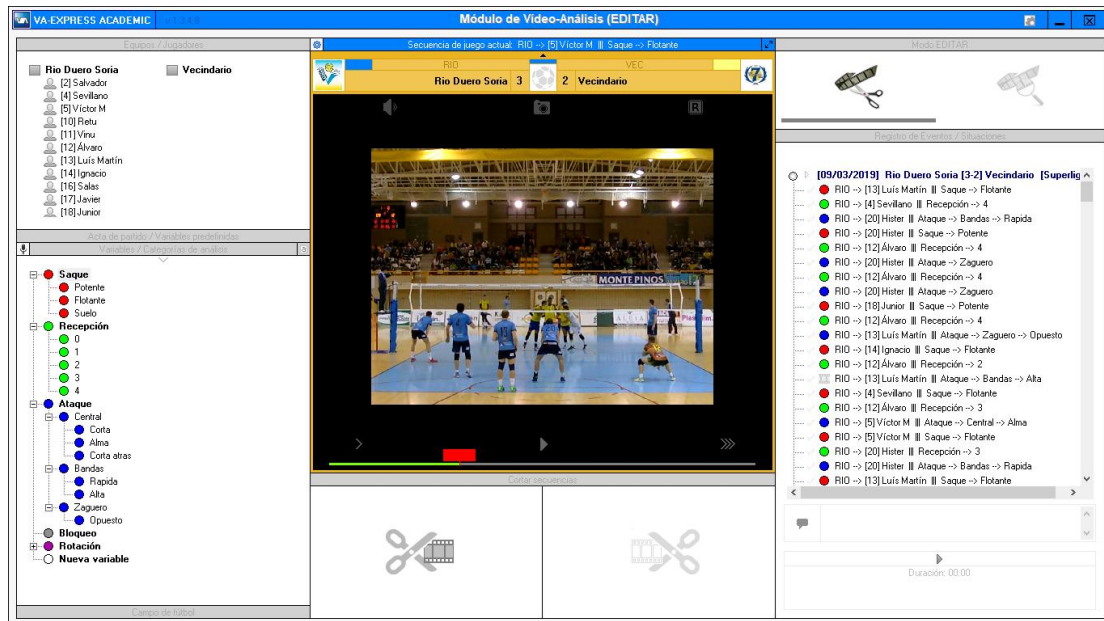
VA-EXPRESS ACADEMIC v1.3.4.0

Módulo de Video-Análisis (EDITAR)

Equipos / Jugadores

Rio Duero Soria
[2] Salvador
[4] Sevillano
[5] Víctor M
[10] Retu
[11] Vinu
[12] Álvaro
[13] Luís Martín
[14] Ignacio
[16] Salas
[17] Javier
[18] Junior

Vecindario

Acta de partido / Variables predefinidas

Variables / Categorías de análisis

Saque
Potente
Flotante
Suelo
Recepción
0
1
2
3
4
Ataque
Central
Corta
Alma
Corta atras
Bandas
Rapida
Alta
Zaguero
Opuesto
Bloqueo
Rotación
Nueva variable

Campo de fútbol

Secuencia de juego actual: RIO --> [5] Víctor M ||| Saque --> Flotante

RIO
Rio Duero Soria 3
VEC
2 Vecindario

MONTE PINOS

Cortar secuencias

Modo EDITAR

Registro de Eventos / Situaciones

[09/03/2019] Rio Duero Soria [3-2] Vecindario [Superlig
RIO --> [13] Luís Martín ||| Saque --> Flotante
RIO --> [4] Sevillano ||| Recepción --> 4
RIO --> [20] Hister ||| Ataque --> Bandas --> Rapida
RIO --> [20] Hister ||| Saque --> Potente
RIO --> [12] Álvaro ||| Recepción --> 4
RIO --> [20] Hister ||| Ataque --> Zaguero
RIO --> [12] Álvaro ||| Recepción --> 4
RIO --> [20] Hister ||| Ataque --> Zaguero
RIO --> [18] Junior ||| Saque --> Potente
RIO --> [12] Álvaro ||| Recepción --> 4
RIO --> [13] Luís Martín ||| Ataque --> Zaguero --> Opuesto
RIO --> [14] Ignacio ||| Saque --> Flotante
RIO --> [12] Álvaro ||| Recepción --> 2
RIO --> [13] Luís Martín ||| Ataque --> Bandas --> Alta
RIO --> [4] Sevillano ||| Saque --> Flotante
RIO --> [12] Álvaro ||| Recepción --> 3
RIO --> [5] Víctor M ||| Ataque --> Central --> Alma
RIO --> [5] Víctor M ||| Saque --> Flotante
RIO --> [20] Hister ||| Recepción --> 3
RIO --> [20] Hister ||| Ataque --> Bandas --> Rapida
RIO --> [13] Luís Martín ||| Saque --> Flotante

Duración: 00:00